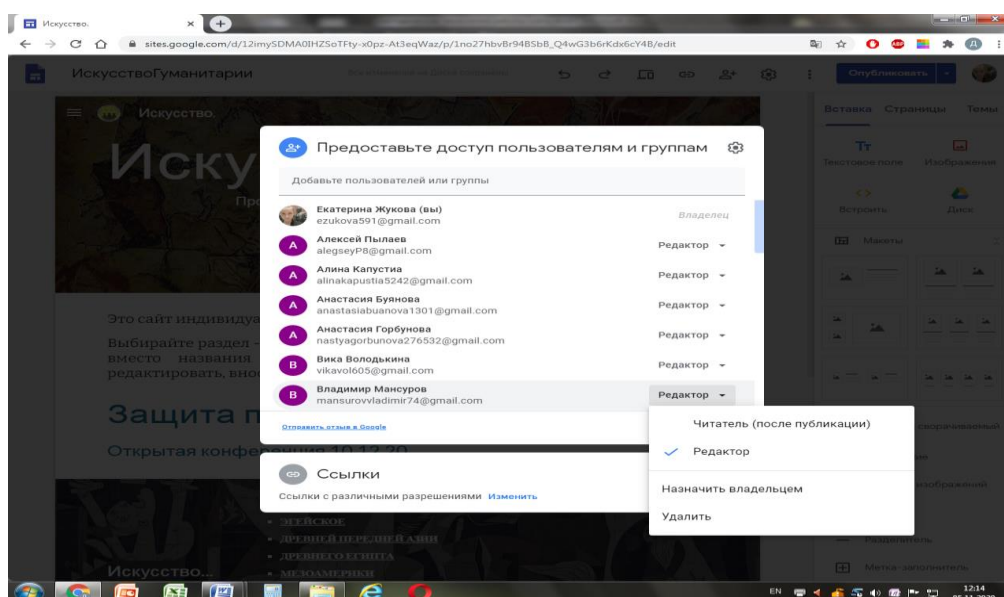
Искусство.

sites.google.com/d/12imySDMA0IHZSoTFty-x0pz-At3eqWaz/p/1no27hbvBr94BSbB_Q4wG3b6rKdx6cY4B/edit

ИскусствоГуманитарии

Опубликовать

Вставка Страницы Темы

Искусство.

Иску

Текстовое поле Изображения

Встроить Диск

Макеты

Это сайт индивидуа

Выбирайте раздел вместо названия редактировать, внос

Защита п

Открытая конфе

Искусство...

Предоставьте доступ пользователям и группам

Добавьте пользователей или группы

Екатерина Жукова (вы)
ezukova591@gmail.com
Владелец

Алексей Пылаев
alegseyP8@gmail.com
Редактор

Алина Капустиа
alinakapustia5242@gmail.com
Редактор

Анастасия Буянова
anastasiabuanova1301@gmail.com
Редактор

Анастасия Горбунова
nastyagorbunova276532@gmail.com
Редактор

Вика Володькина
vikavol605@gmail.com
Редактор

Владимир Мансуров
mansurovvladimir74@gmail.com
Редактор

Отправить отзыв в Google

Ссылки

Ссылки с различными разрешениями Изменить

Читатель (после публикации)

Редактор

Назначить владельцем

Удалить

Метка-заполнитель

EN 12:14